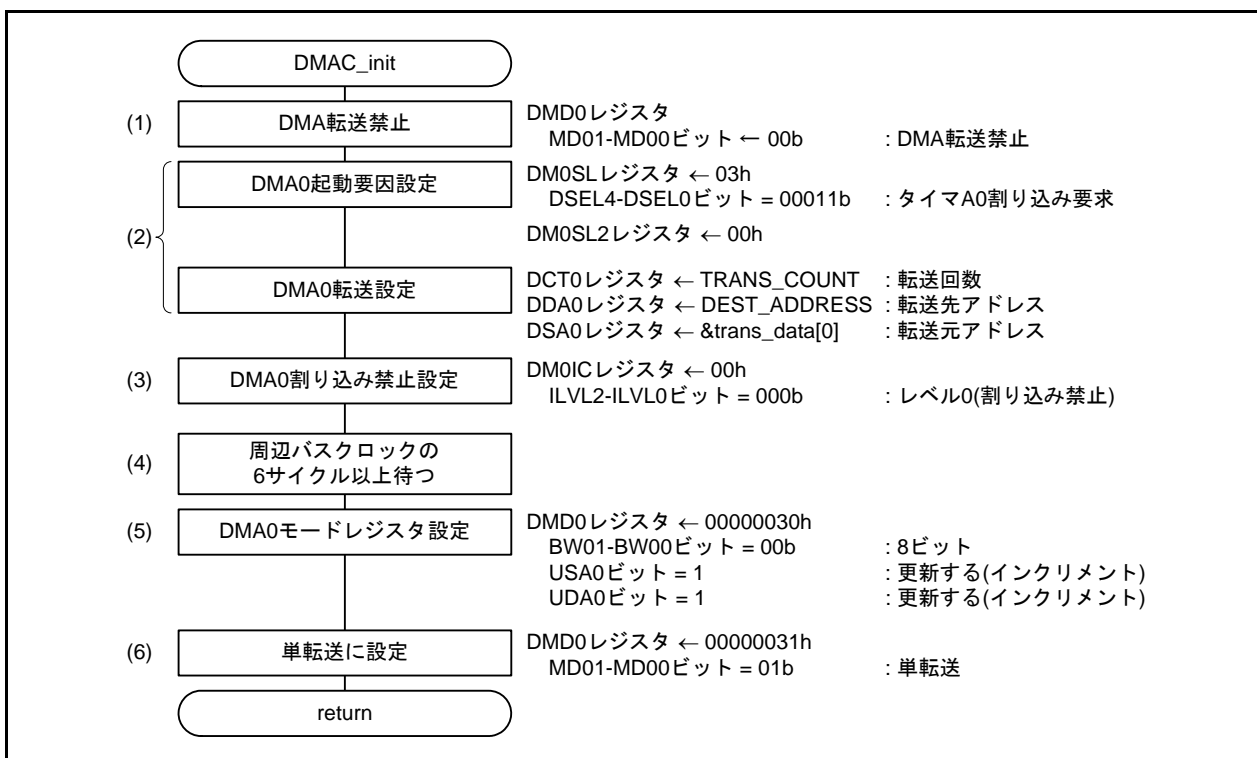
DMAC_init

(1) DMA転送禁止
DMD0レジスタ
MD01-MD00ビット ← 00b : DMA転送禁止

(2) DMA0起動要因設定
DM0SLレジスタ ← 03h
DSEL4-DSEL0ビット = 00011b : タイマA0割り込み要求
DM0SL2レジスタ ← 00h

DMA0転送設定
DCT0レジスタ ← TRANS_COUNT : 転送回数
DDA0レジスタ ← DEST_ADDRESS : 転送先アドレス
DSA0レジスタ ← &trans_data[0] : 転送元アドレス

(3) DMA0割り込み禁止設定
DM0ICレジスタ ← 00h
ILVL2-ILVL0ビット = 000b : レベル0(割り込み禁止)

(4) 周辺バスクロックの6サイクル以上待つ

(5) DMA0モードレジスタ設定
DMD0レジスタ ← 00000030h
BW01-BW00ビット = 00b : 8ビット
USA0ビット = 1 : 更新する(インクリメント)
UDA0ビット = 1 : 更新する(インクリメント)

(6) 単転送に設定
DMD0レジスタ ← 00000031h
MD01-MD00ビット = 01b : 単転送

return